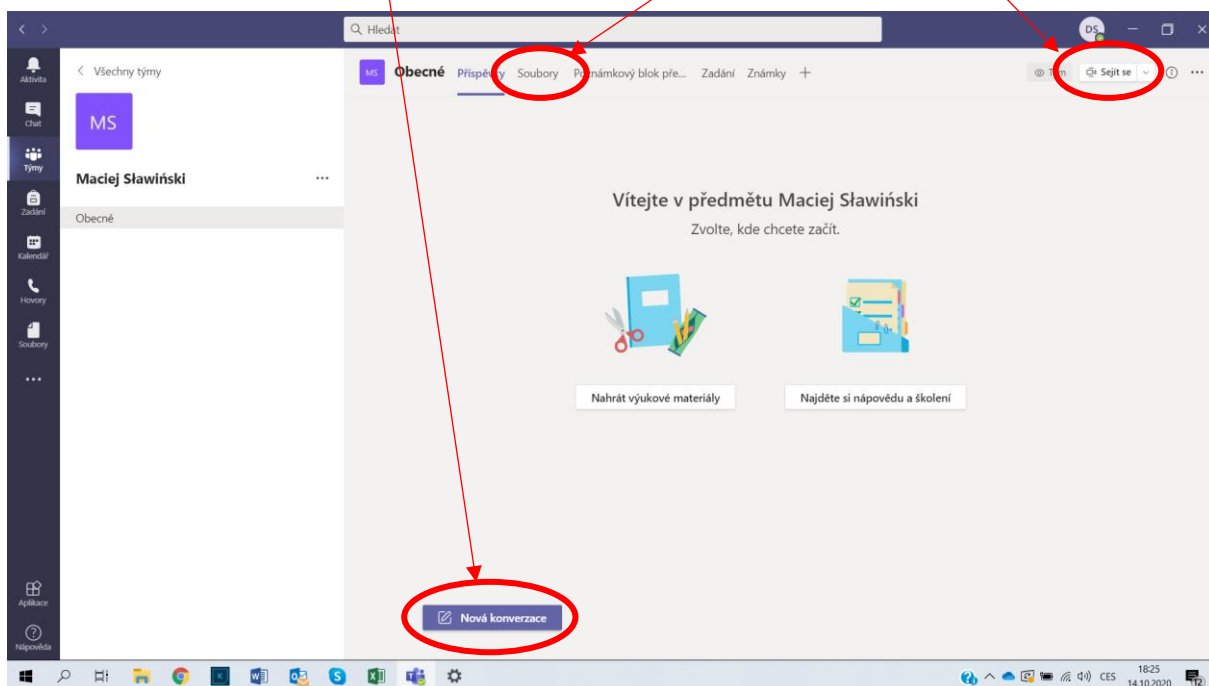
Hledat

DS

Aktivita

Chat

Týmy

Zadání

Kalendář

Hovory

Soubory

...

Aplikace

Nápověda

< Všechny týmy

MS

Maciej Sławiński ...

Obecné

MS Obecné Příspěvky Soubory Poznámkový blok pře... Zadání Známky +

T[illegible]m Sejít se

Vítejte v předmětu Maciej Sławiński

Zvolte, kde chcete začít.

Nahrát výukové materiály

Najděte si nápovědu a školení

Nová konverzace

CES 18:25 14.10.2020

12